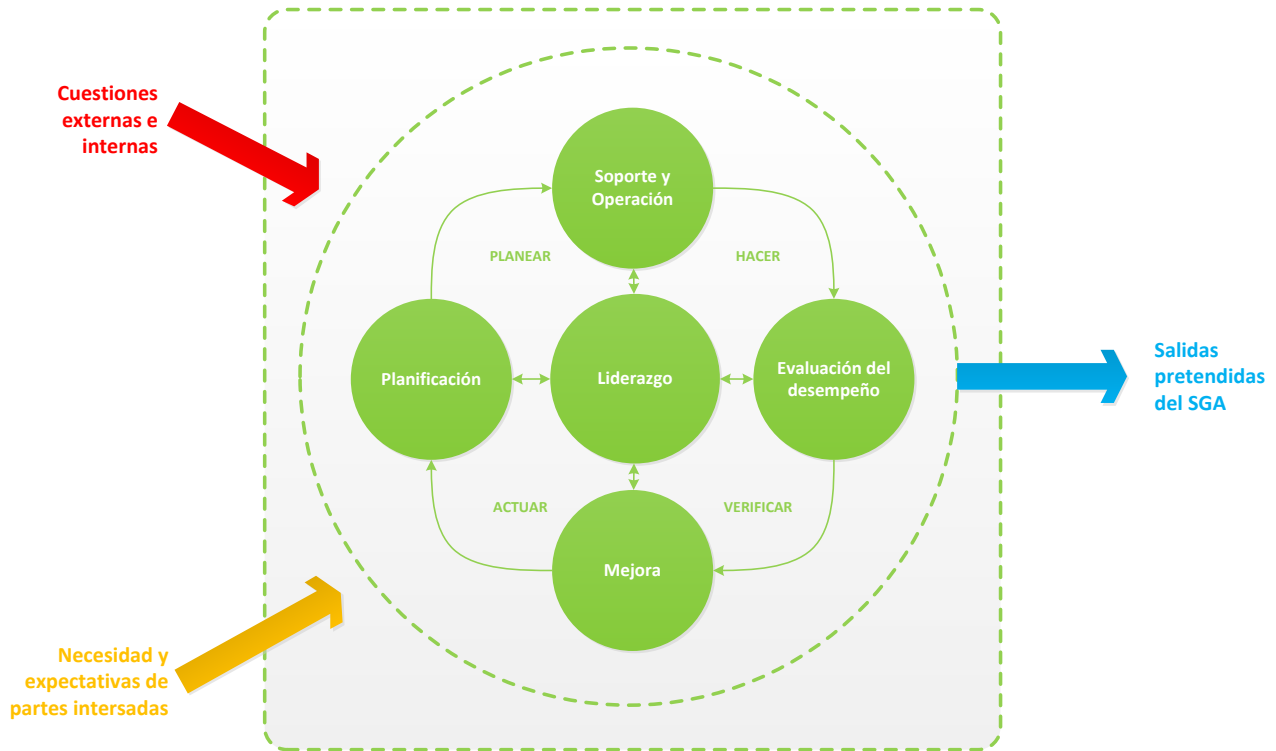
Cuestiones externas e internas

Soporte y Operación

PLANEAR

HACER

Planificación

Liderazgo

Evaluación del desempeño

Salidas pretendidas del SGA

ACTUAR

VERIFICAR

Mejora

Necesidad y expectativas de partes intersadas